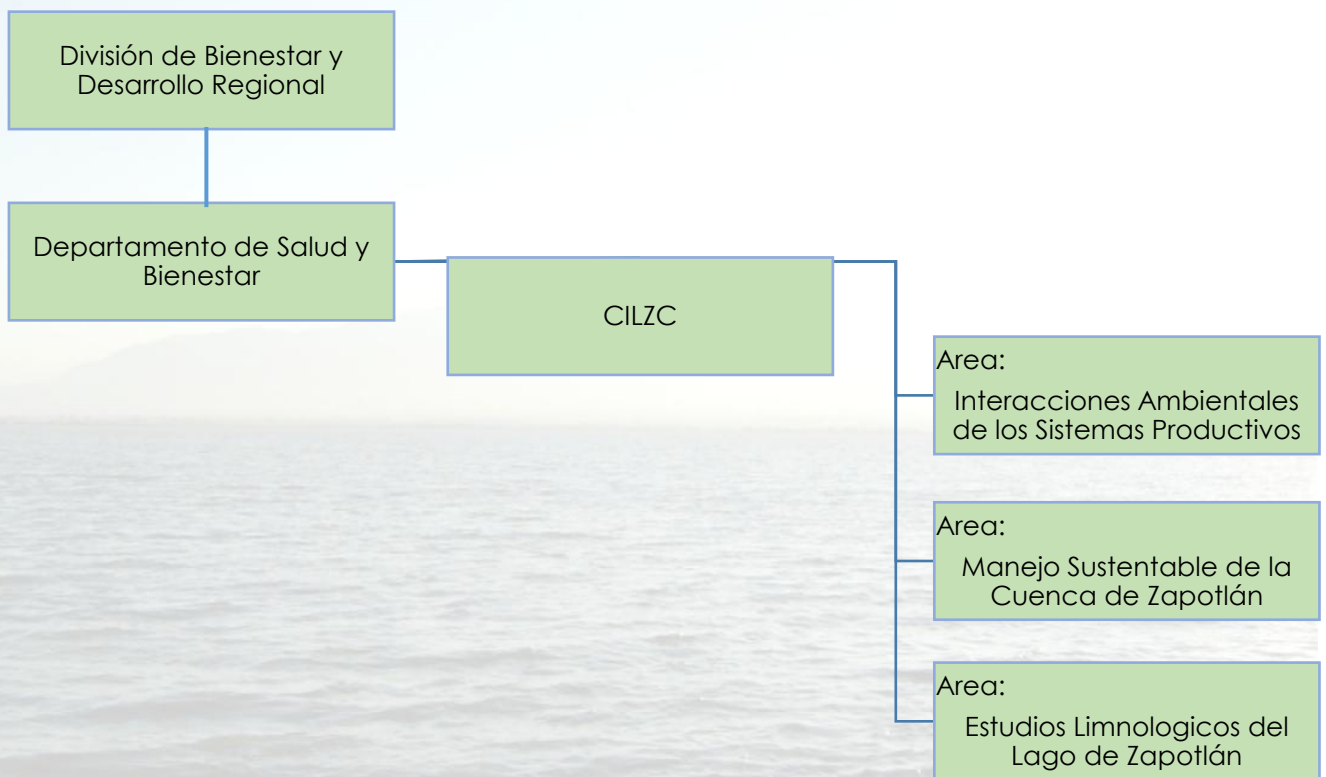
División de Bienestar y Desarrollo Regional

Departamento de Salud y Bienestar

CILZC

Area:
Interacciones Ambientales de los Sistemas Productivos

Area:
Manejo Sustentable de la Cuenca de Zapotlán

Area:
Estudios Limnologicos del Lago de Zapotlán